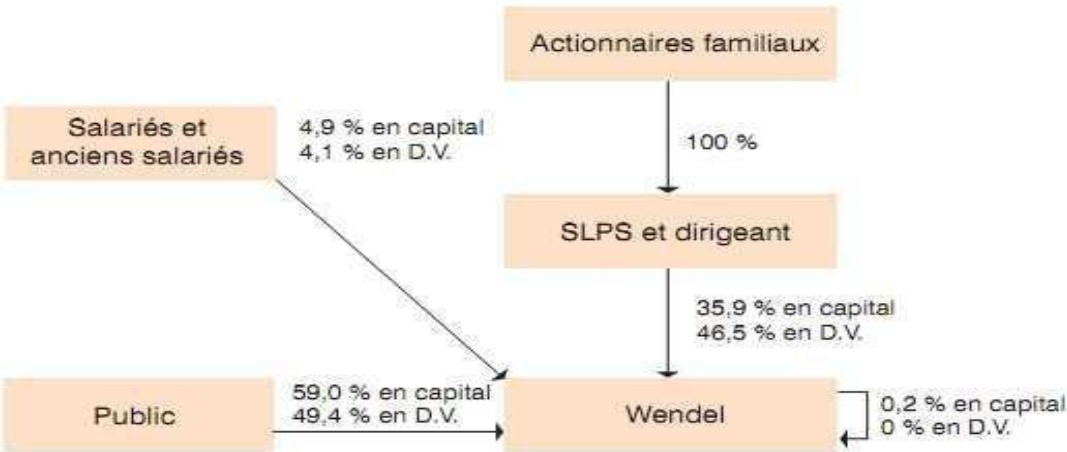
Actionnaires familiaux

Salariés et anciens salariés

4,9 % en capital
4,1 % en D.V.

100 %

SLPS et dirigeant

35,9 % en capital
46,5 % en D.V.

Public

59,0 % en capital
49,4 % en D.V.

Wendel

0,2 % en capital
0 % en D.V.